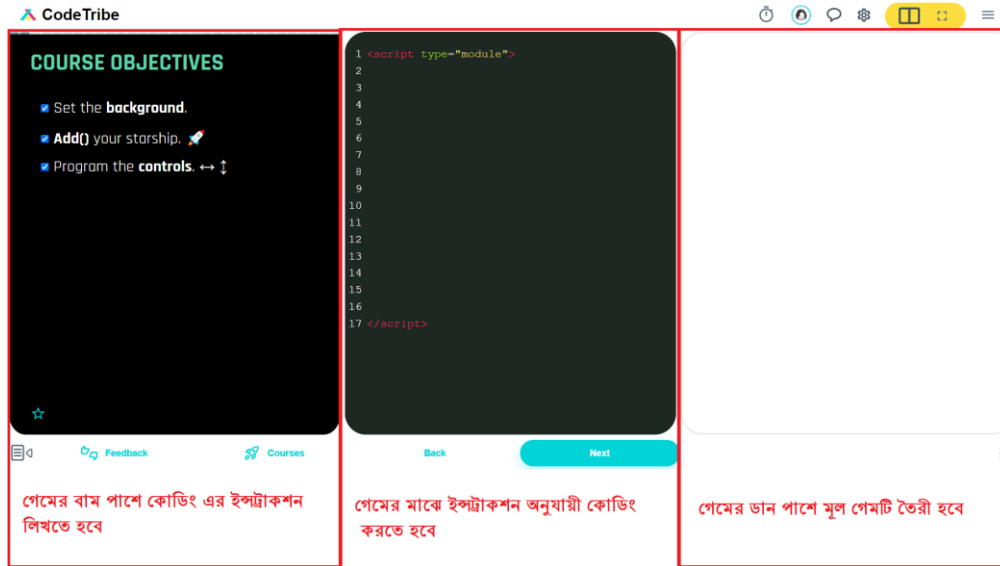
CodeTribe

COURSE OBJECTIVES

Set the **background**.

**Add()** your starship. 🚀

Program the **controls**. ↔ ↕

Feedback

Courses

গেমের বাম পাশে কোডিং এর ইন্সট্রাকশন লিখতে হবে

1 <script type="module">
2
3
4
5
6
7
8
9
10
11
12
13
14
15
16
17 </script>

Back

Next

গেমের মাঝে ইন্সট্রাকশন অনুযায়ী কোডিং করতে হবে

গেমের ডান পাশে মূল গেমটি তৈরী হবে